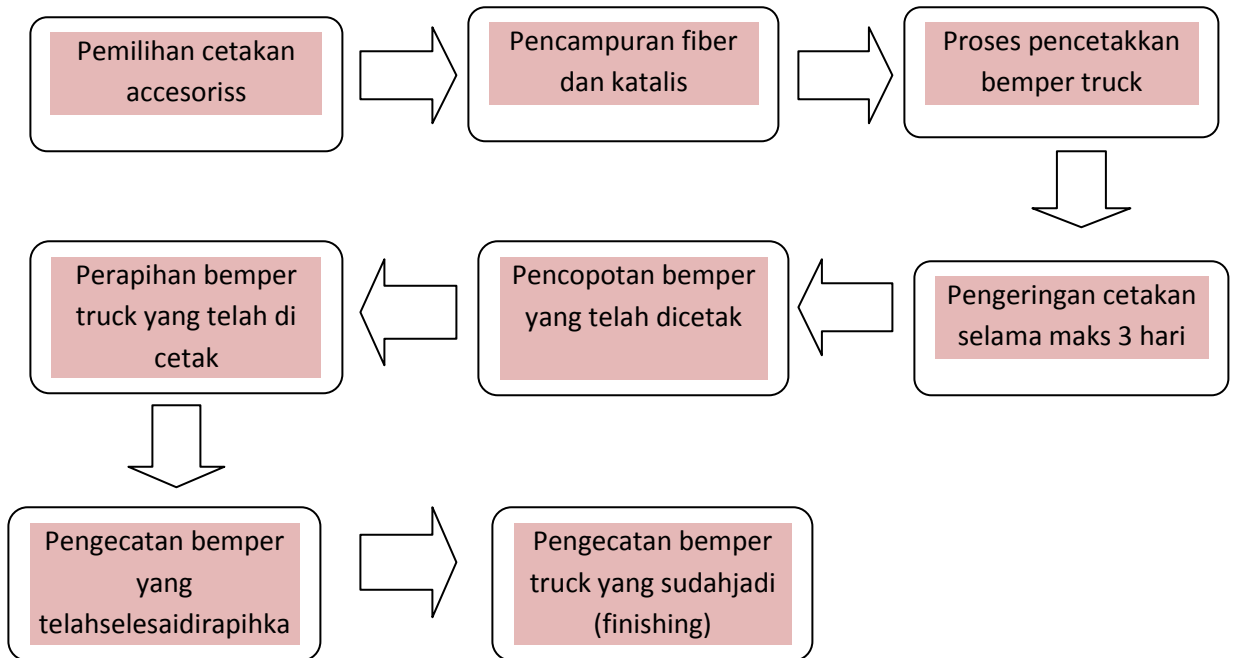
Pemilihan cetakan accesoriss

Pencampuran fiber dan katalis

Proses pencetakkan bemper truck

Pengeringan cetakan selama maks 3 hari

Pencopotan bemper yang telah dicetak

Perapihan bemper truck yang telah di cetak

Pengecatan bemper yang telahselesaidirapihka

Pengecatan bemper truck yang sudahjadi (finishing)